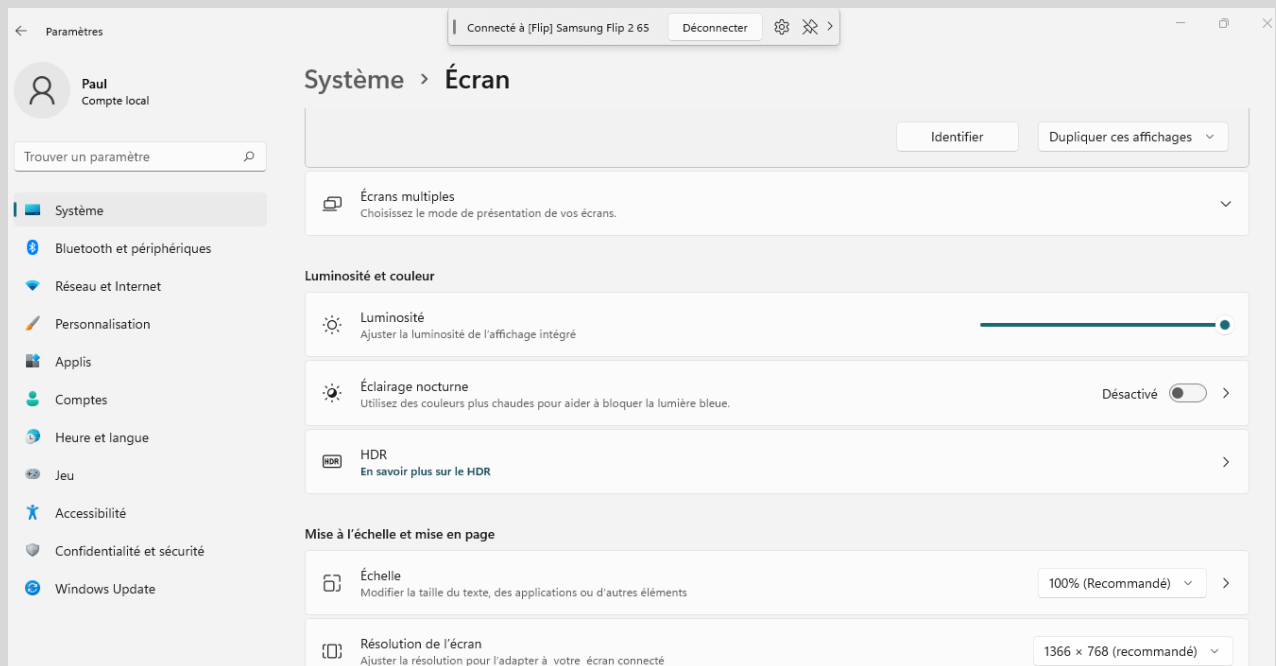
Paramètres

Connecté à [Flip] Samsung Flip 2 65 Déconnecter

Paul
Compte local

Trouver un paramètre

Système
Bluetooth et périphériques
Réseau et Internet
Personnalisation
Applis
Comptes
Heure et langue
Jeu
Accessibilité
Confidentialité et sécurité
Windows Update

Système › Écran

Identifier
Dupliquer ces affichages

Écrans multiples
Choisissez le mode de présentation de vos écrans.

Luminosité et couleur

Luminosité
Ajuster la luminosité de l'affichage intégré

Éclairage nocturne
Utilisez des couleurs plus chaudes pour aider à bloquer la lumière bleue.
Désactivé

HDR
En savoir plus sur le HDR

Mise à l'échelle et mise en page

Échelle
Modifier la taille du texte, des applications ou d'autres éléments
100% (Recommandé)

Résolution de l'écran
Ajuster la résolution pour l'adapter à votre écran connecté
1366 × 768 (recommandé)